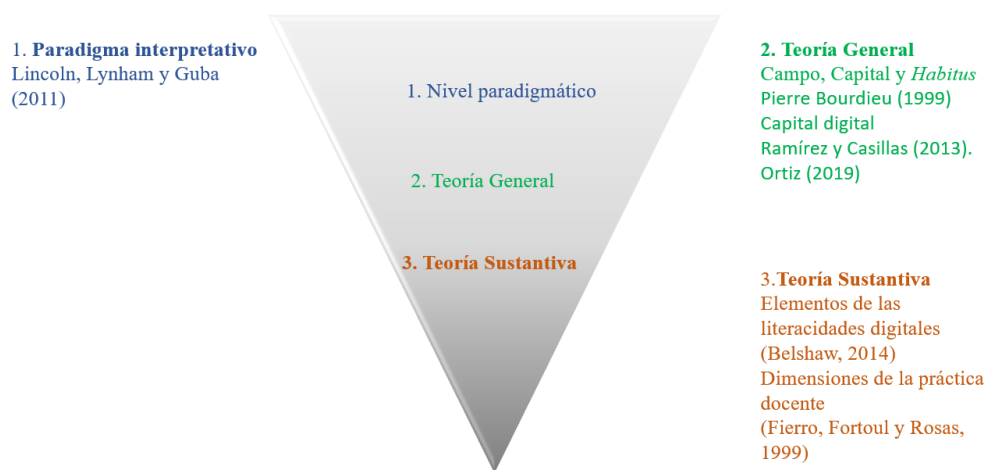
1. **Paradigma interpretativo**
Lincoln, Lynham y Guba (2011)

1. Nivel paradigmático

2. Teoría General

3. Teoría Sustantiva

2. **Teoría General**
Campo, Capital y *Habitus*
Pierre Bourdieu (1999)
Capital digital
Ramírez y Casillas (2013).
Ortiz (2019)

3.**Teoría Sustantiva**
Elementos de las literacidades digitales
(Belshaw, 2014)
Dimensiones de la práctica docente
(Fierro, Fortoul y Rosas, 1999)